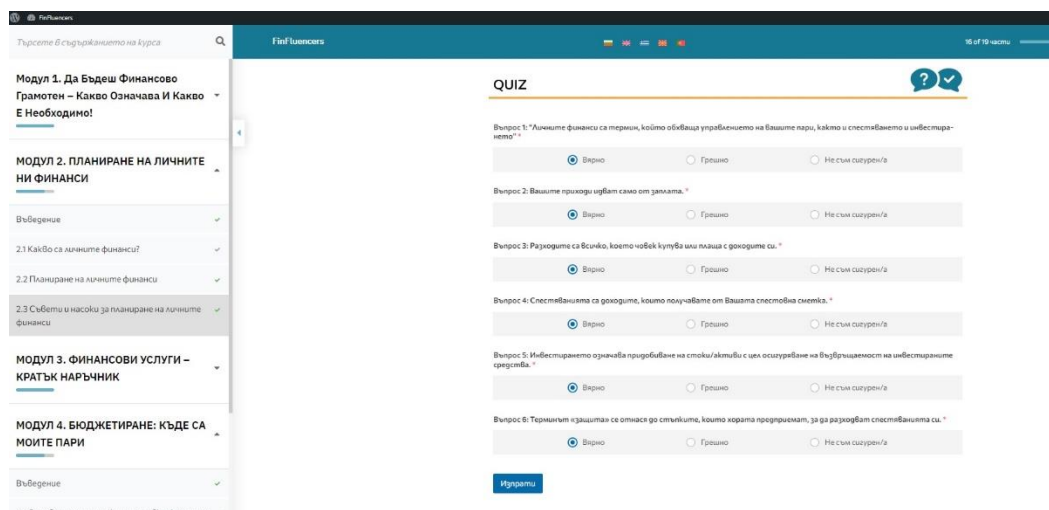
FinFluencers

Търсете в съдържанието на курса

FinFluencers

16 of 19 части

Модул 1. Да Бъдеш Финансово Грамотен – Какво Означава И Какво Е Необходимо!

МОДУЛ 2. ПЛАНИРАНЕ НА ЛИЧНИТЕ НИ ФИНАНСИ

Въведение

2.1 Какво са личните финанси?

2.2 Планиране на личните финанси

2.3 Съвети и насоки за планиране на личните финанси

МОДУЛ 3. ФИНАНСОВИ УСЛУГИ – КРАТЪК НАРЪЧНИК

МОДУЛ 4. БЮДЖЕТИРАНЕ: КЪДЕ СА МОИТЕ ПАРИ

Въведение

QUIZ

Въпрос 1: "Личните финанси са термин, който обхваща управлението на вашите пари, както и спестяването и инвестирането" *

Вярно Грешно Не съм сигурен/а

Въпрос 2: Вашите приходи идват само от заплата. *

Вярно Грешно Не съм сигурен/а

Въпрос 3: Разходите са всичко, което човек купува или плаща с доходите си. *

Вярно Грешно Не съм сигурен/а

Въпрос 4: Спестяванията са доходите, които получавате от Вашата спестовна сметка. *

Вярно Грешно Не съм сигурен/а

Въпрос 5: Инвестирането означава придобиване на стоки/активи с цел осигуряване на възвръщаемост на инвестираните средства. *

Вярно Грешно Не съм сигурен/а

Въпрос 6: Терминът «защита» се отнася до стъпките, които хората предприемат, за да разходват спестяванията си. *

Вярно Грешно Не съм сигурен/а

Изпрати